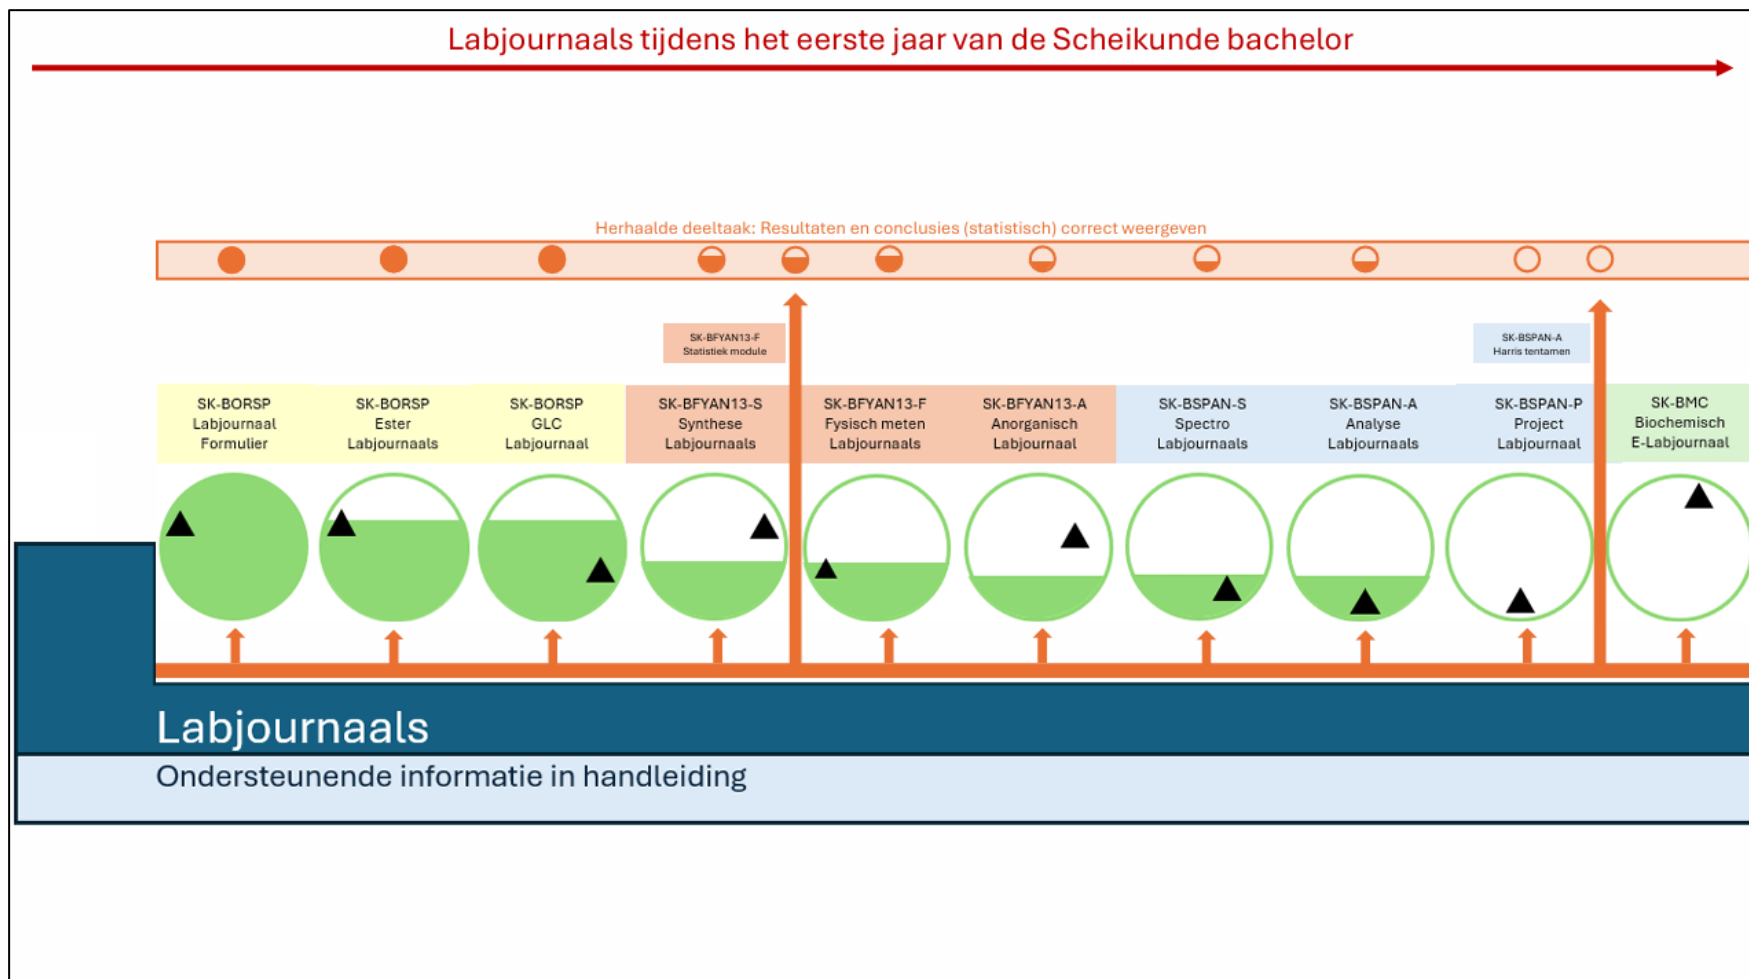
Labjournaals tijdens het eerste jaar van de Scheikunde bachelor

Herhaalde deeltaak: Resultaten en conclusies (statistisch) correct weergeven

SK-BFYAN13-F
Statistiek module

SK-BSPAN-A
Harris tentamen

SK-BORSP
Labjournaal
Formulier

SK-BORSP
Ester
Labjournaals

SK-BORSP
GLC
Labjournaal

SK-BFYAN13-S
Synthese
Labjournaals

SK-BFYAN13-F
Fysisch meten
Labjournaals

SK-BFYAN13-A
Anorganisch
Labjournaal

SK-BSPAN-S
Spectro
Labjournaals

SK-BSPAN-A
Analyse
Labjournaals

SK-BSPAN-P
Project
Labjournaal

SK-BMC
Biochemisch
E-Labjournaal

Labjournaals

Ondersteunende informatie in handleiding